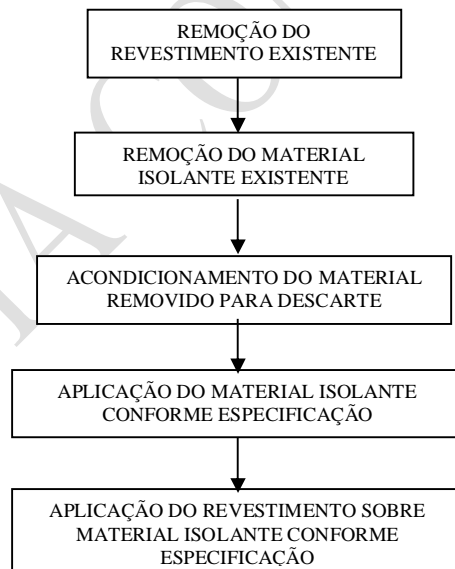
REMOÇÃO DO REVESTIMENTO EXISTENTE

REMOÇÃO DO MATERIAL ISOLANTE EXISTENTE

ACONDICIONAMENTO DO MATERIAL REMOVIDO PARA DESCARTE

APLICAÇÃO DO MATERIAL ISOLANTE CONFORME ESPECIFICAÇÃO

APLICAÇÃO DO REVESTIMENTO SOBRE MATERIAL ISOLANTE CONFORME ESPECIFICAÇÃO